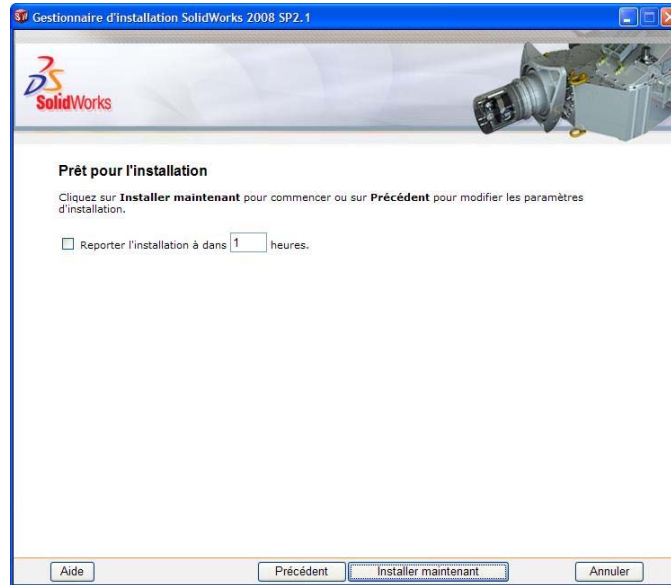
Gestionnaire d'installation SolidWorks 2008 SP2.1

3S SolidWorks

Prêt pour l'installation

Cliquez sur **Installer maintenant** pour commencer ou sur **Précédent** pour modifier les paramètres d'installation.

Reporter l'installation à dans 1 heures.

Aide

Précédent

Installer maintenant

Annuler